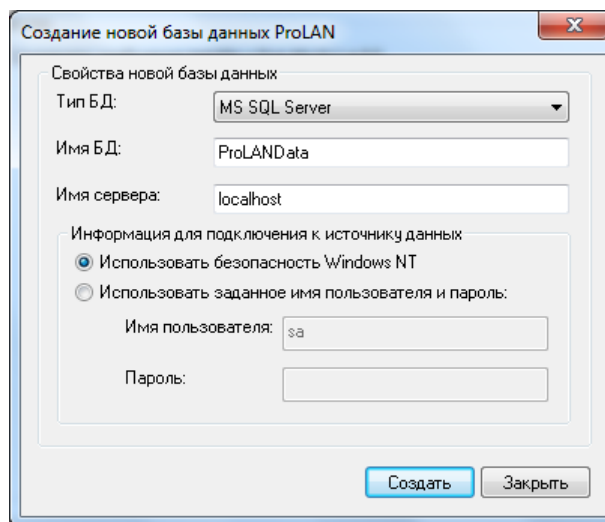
Создание новой базы данных ProLAN

Свойства новой базы данных

Тип БД: MS SQL Server

Имя БД: ProLANData

Имя сервера: localhost

Информация для подключения к источнику данных

Использовать безопасность Windows NT

Использовать заданное имя пользователя и пароль:

Имя пользователя: sa

Пароль:

Создать Закрыть